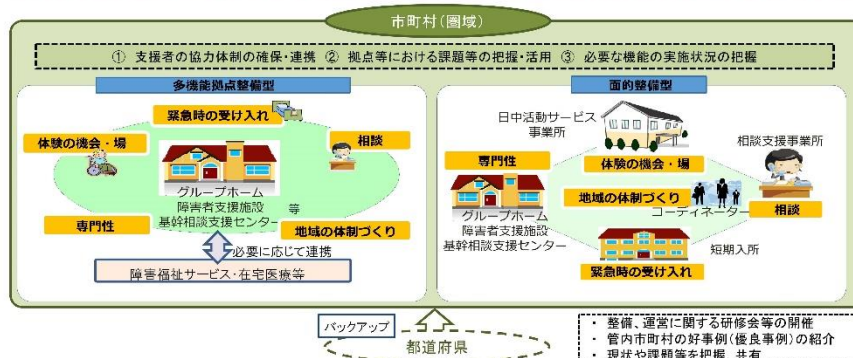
市町村(圏域)

① 支援者の協力体制の確保・連携 ② 拠点等における課題等の把握・活用 ③ 必要な機能の実施状況の把握

多機能拠点整備型

緊急時の受け入れ

体験の機会・場

相談

グループホーム
障害者支援施設
基幹相談支援センター 等

専門性

地域の体制づくり

必要に応じて連携

障害福祉サービス・在宅医療等

面的整備型

日中活動サービス事業所

相談支援事業所

専門性

体験の機会・場

地域の体制づくり

グループホーム
障害者支援施設
基幹相談支援センター

コーディネーター

相談

短期入所

緊急時の受け入れ

バックアップ

都道府県

・ 整備、運営に関する研修会等の開催
・ 管内市町村の好事例(優良事例)の紹介
・ 現状や課題等を把握、共有